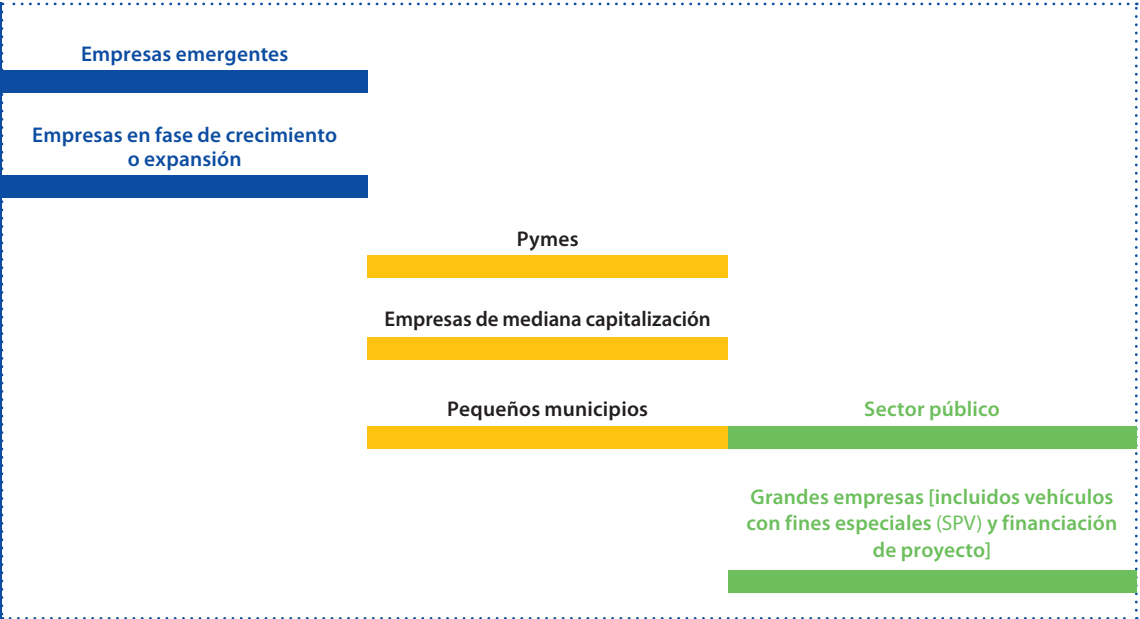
Empresas emergentes

Empresas en fase de crecimiento o expansión

Pymes

Empresas de mediana capitalización

Pequeños municipios

Sector público

Grandes empresas [incluidos vehículos con fines especiales (SPV) y financiación de proyecto]